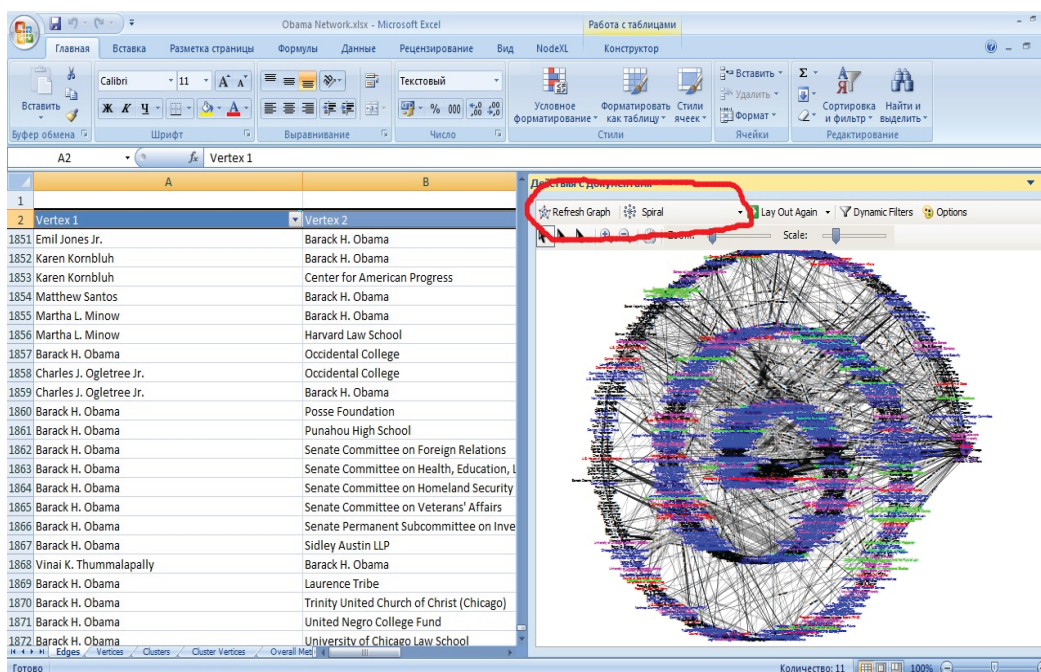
Obama Network.xlsx - Microsoft Excel

Работа с таблицами

Главная Вставка Разметка страницы Формулы Данные Рецензирование Вид NodeXL Конструктор

Вставить
Буфер обмена
Calibri 11
Ж К Ч
Шрифт
Выравнивание
Текстовый
% 000
Число
Условное форматирование
Форматировать как таблицу
Стили ячеек
Стили
Вставить
Удалить
Формат
Ячейки
Сортировка и фильтр
Найти и выделить
Редактирование

A2 $f_x$ Vertex 1

| | A | B |
|---|---|---|
| 1 | | |
| 2 | Vertex 1 | Vertex 2 |
| 1851 | Emil Jones Jr. | Barack H. Obama |
| 1852 | Karen Kornbluh | Barack H. Obama |
| 1853 | Karen Kornbluh | Center for American Progress |
| 1854 | Matthew Santos | Barack H. Obama |
| 1855 | Martha L. Minow | Barack H. Obama |
| 1856 | Martha L. Minow | Harvard Law School |
| 1857 | Barack H. Obama | Occidental College |
| 1858 | Charles J. Ogletree Jr. | Occidental College |
| 1859 | Charles J. Ogletree Jr. | Barack H. Obama |
| 1860 | Barack H. Obama | Posse Foundation |
| 1861 | Barack H. Obama | Punahou High School |
| 1862 | Barack H. Obama | Senate Committee on Foreign Relations |
| 1863 | Barack H. Obama | Senate Committee on Health, Education, L |
| 1864 | Barack H. Obama | Senate Committee on Homeland Security |
| 1865 | Barack H. Obama | Senate Committee on Veterans' Affairs |
| 1866 | Barack H. Obama | Senate Permanent Subcommittee on Inve |
| 1867 | Barack H. Obama | Sidley Austin LLP |
| 1868 | Vinai K. Thummalapally | Barack H. Obama |
| 1869 | Barack H. Obama | Laurence Tribe |
| 1870 | Barack H. Obama | Trinity United Church of Christ (Chicago) |
| 1871 | Barack H. Obama | United Negro College Fund |
| 1872 | Barack H. Obama | University of Chicago Law School |

Edges Vertices Clusters Cluster Vertices Overall Met

Действия с документами

Refresh Graph Spiral Lay Out Again Dynamic Filters Options

Zoom: Scale:

Готово Количество: 11 100%